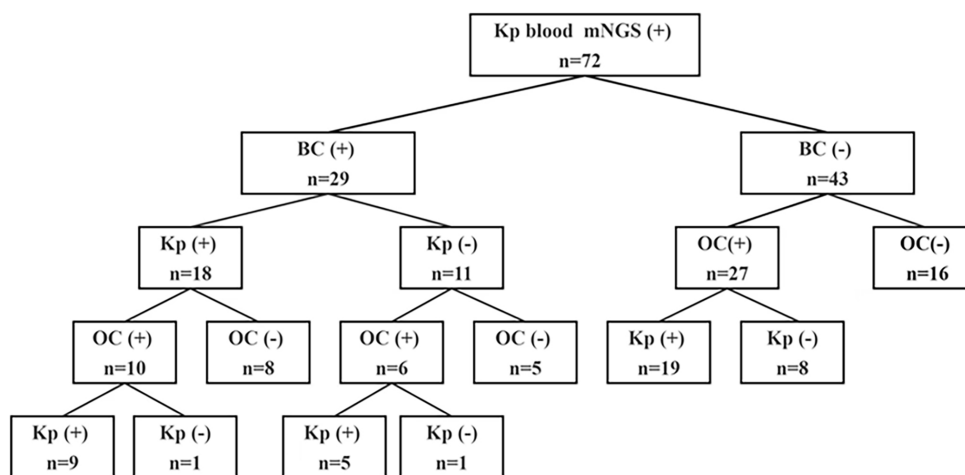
Kp blood mNGS (+)
n=72

BC (+)
n=29

BC (-)
n=43

Kp (+)
n=18

Kp (-)
n=11

OC(+)
n=27

OC(-)
n=16

OC (+)
n=10

OC (-)
n=8

OC (+)
n=6

OC (-)
n=5

Kp (+)
n=19

Kp (-)
n=8

Kp (+)
n=9

Kp (-)
n=1

Kp (+)
n=5

Kp (-)
n=1